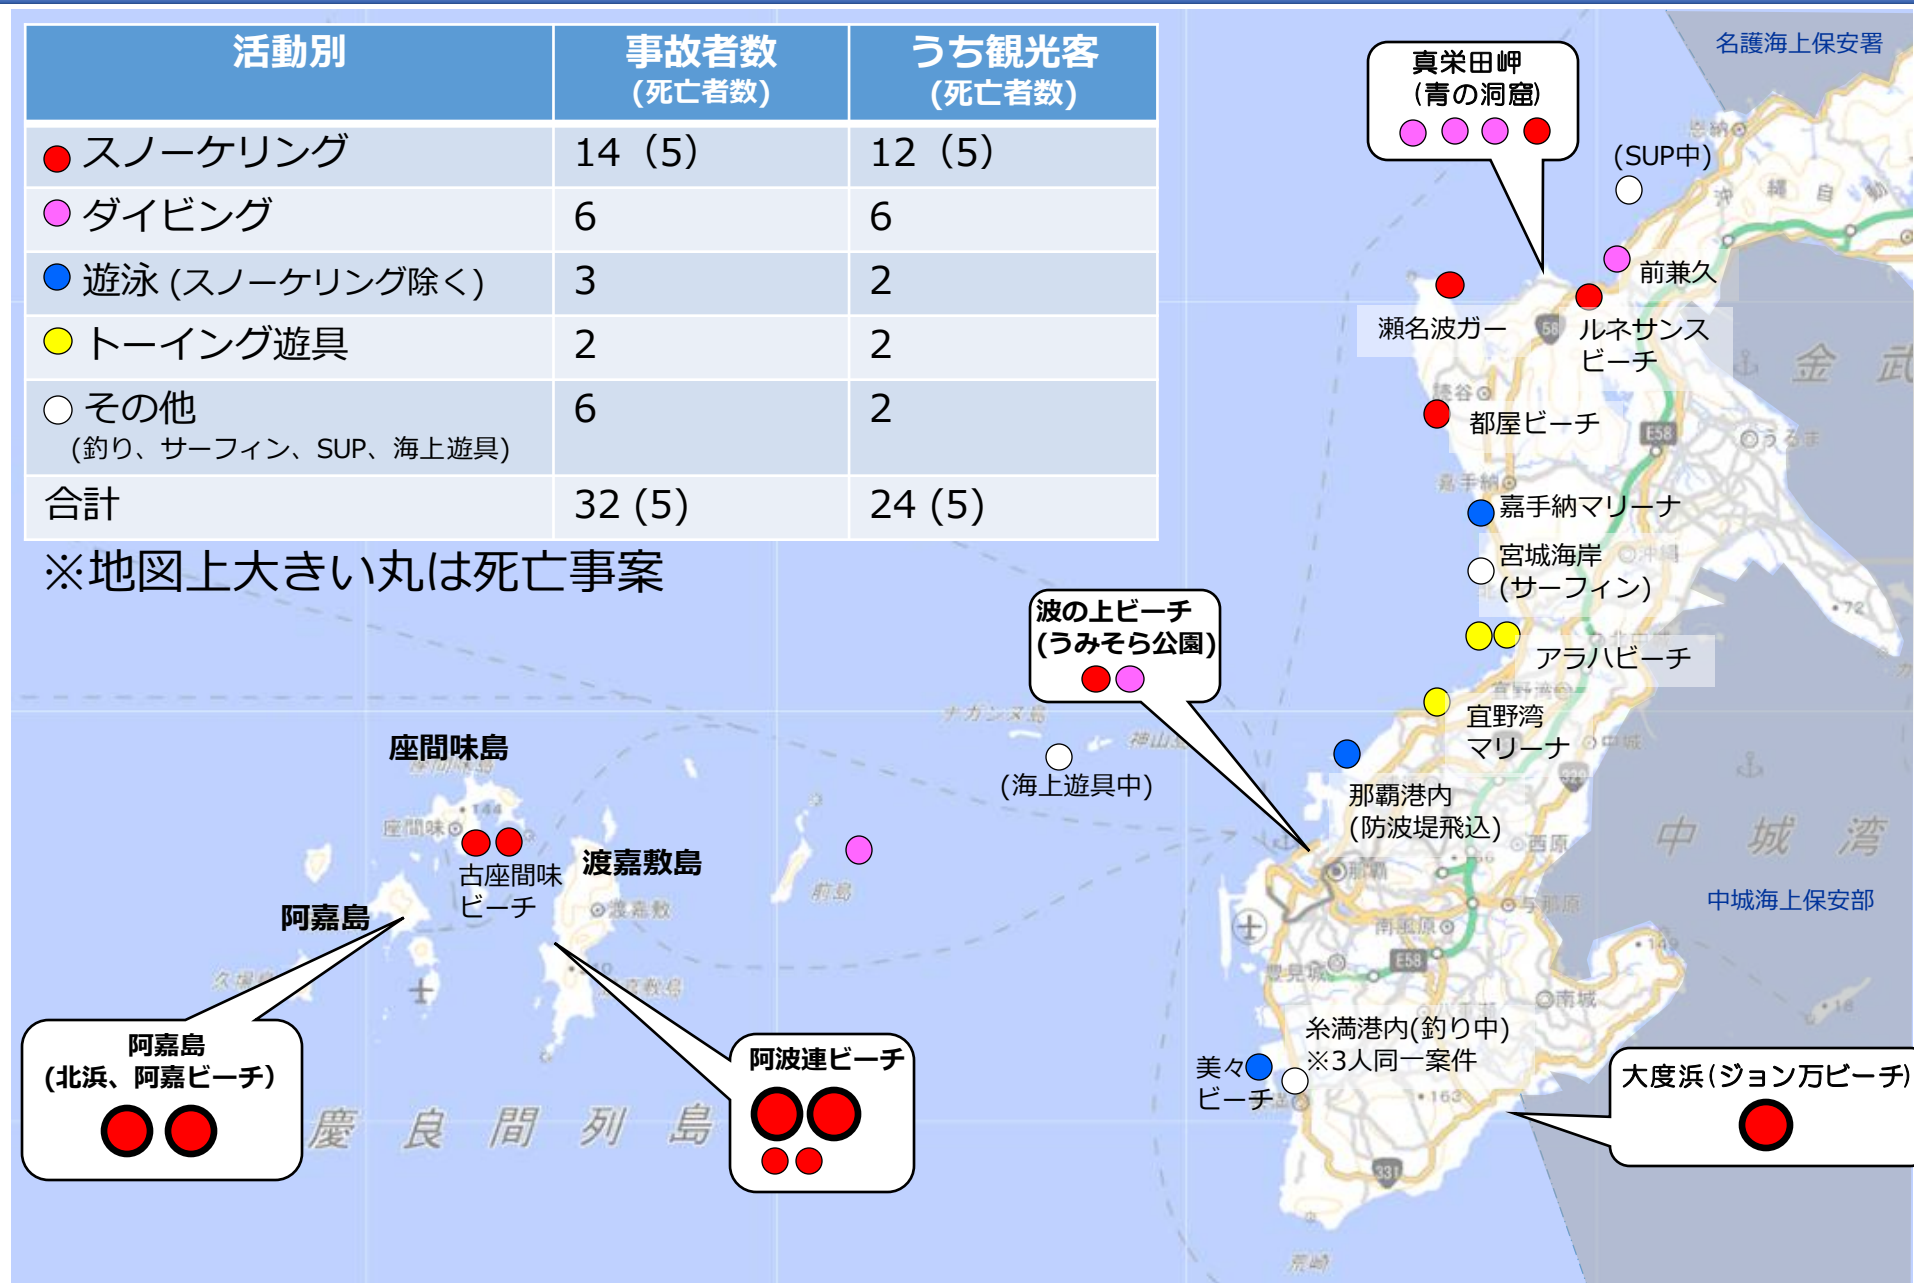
| 活動別 | 事故者数 (死亡者数) | うち観光客 (死亡者数) |
|---|---|---|
| スノーケリング | 14（5） | 12（5） |
| ダイビング | 6 | 6 |
| 遊泳 (スノーケリング除く) | 3 | 2 |
| トーイング遊具 | 2 | 2 |
| その他 (釣り、サーフィン、SUP、海上遊具) | 6 | 2 |
| 合計 | 32 (5) | 24 (5) |

※地図上大きい丸は死亡事案

名護海上保安署

真栄田岬 (青の洞窟)

(SUP中)

前兼久

瀬名波ガー

ルネサンスビーチ

都屋ビーチ

嘉手納マリーナ

宮城海岸 (サーフィン)

アラハビーチ

宜野湾マリーナ

波の上ビーチ (うみそら公園)

(海上遊具中)

那覇港内 (防波堤飛込)

中城湾

中城海上保安部

座間味島

古座間味ビーチ

渡嘉敷島

阿嘉島

慶良間列島

阿嘉島 (北浜、阿嘉ビーチ)

阿波連ビーチ

糸満港内(釣り中) ※3人同一案件

美々ビーチ

大度浜(ジョン万ビーチ)